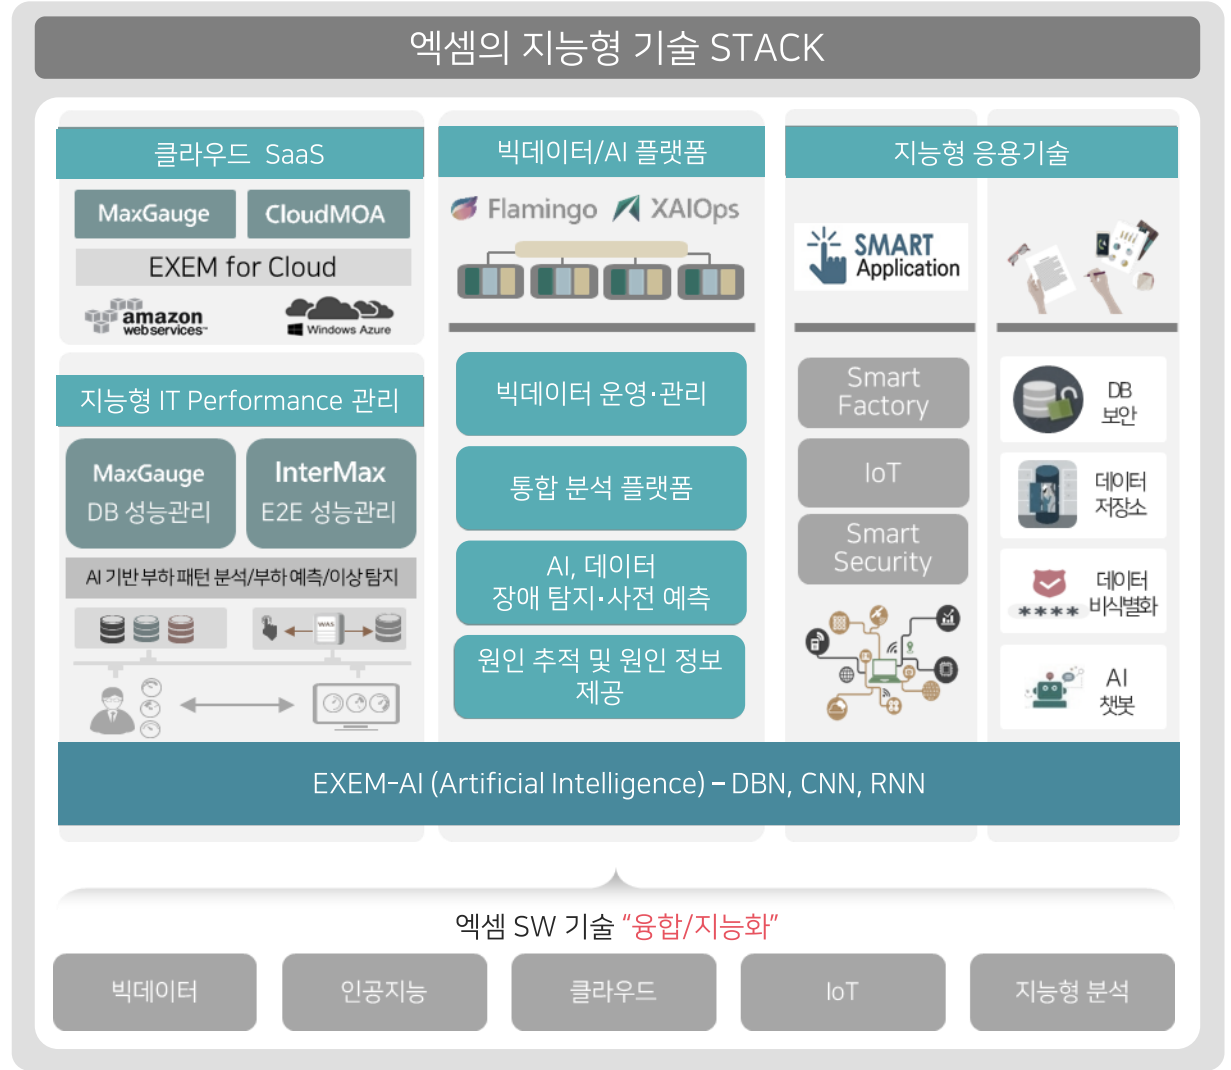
엑셈의 지능형 기술 STACK

클라우드 SaaS

MaxGauge

CloudMOA

EXEM for Cloud

amazon web services

Windows Azure

지능형 IT Performance 관리

MaxGauge DB 성능관리

InterMax E2E 성능관리

AI 기반 부하패턴 분석/부하예측/이상탐지

WAS

빅데이터/AI 플랫폼

Flamingo

XAIOps

빅데이터 운영·관리

통합 분석 플랫폼

AI, 데이터 장애 탐지·사전 예측

원인 추적 및 원인 정보 제공

지능형 응용기술

SMART Application

Smart Factory

IoT

Smart Security

DB 보안

데이터 저장소

**** 데이터 비식별화

AI 챗봇

EXEM-AI (Artificial Intelligence) – DBN, CNN, RNN

엑셈 SW 기술 “융합/지능화”

빅데이터

인공지능

클라우드

IoT

지능형 분석